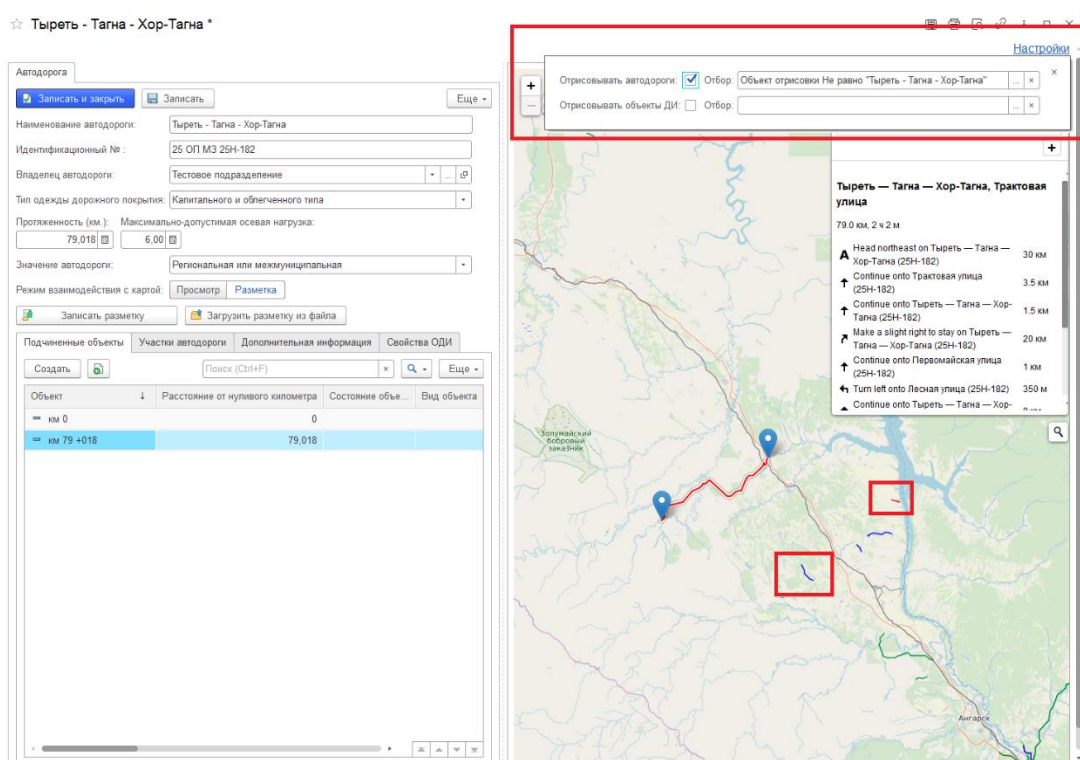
☆ Тыреть - Тагна - Хор-Тагна *

Автодорога

Записать и закрыть | Записать | Еще

Наименование автодороги: Тыреть - Тагна - Хор-Тагна

Идентификационный № : 25 ОП МЗ 25Н-182

Владелец автодороги: Тестовое подразделение

Тип одежды дорожного покрытия: Капитального и облегченного типа

Протяженность (км.): 79,018

Максимально-допустимая осевая нагрузка: 6,00

Значение автодороги: Региональная или межмуниципальная

Режим взаимодействия с картой: Просмотр | Разметка

Записать разметку | Загрузить разметку из файла

Подчиненные объекты | Участки автодороги | Дополнительная информация | Свойства ОДИ

Создать | Поиск (Ctrl+F) | Еще

| Объект | Расстояние от нулевого километра | Состояние объе... | Вид объекта |
|---|---|---|---|
| км 0 | 0 | | |
| км 79 +018 | 79,018 | | |

Настройки

Отрисовывать автодороги: Отбор: Объект отрисовки Не равно "Тыреть - Тагна - Хор-Тагна"

Отрисовывать объекты ДИ: Отбор:

Тыреть — Тагна — Хор-Тагна, Трактовая улица

79.0 км, 2 ч 2 м

A Head northeast on Тыреть — Тагна — Хор-Тагна (25Н-182) 30 км

Continue onto Трактовая улица (25Н-182) 3.5 км

Continue onto Тыреть — Тагна — Хор-Тагна (25Н-182) 1.5 км

Make a slight right to stay on Тыреть — Тагна — Хор-Тагна (25Н-182) 20 км

Continue onto Первомайская улица (25Н-182) 1 км

Turn left onto Лесная улица (25Н-182) 350 м

Continue onto Тыреть — Тагна — Хор-

Зопумайский бобровый заказник

Ангарск